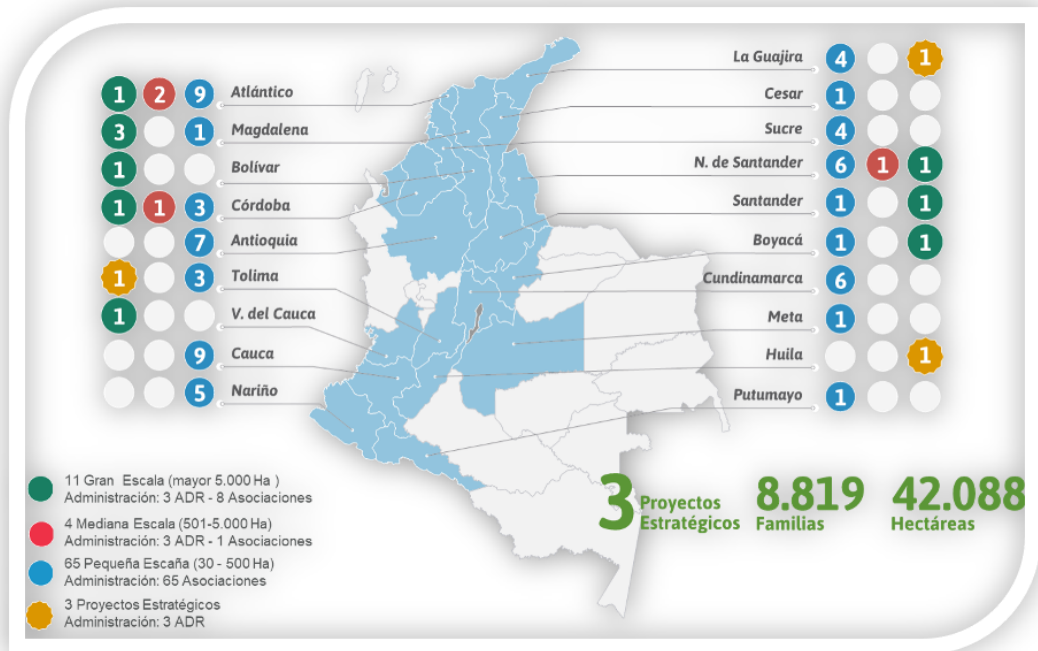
1 2 9 Atlántico
3 1 Magdalena
1 Bolívar
1 1 3 Córdoba
7 Antioquia
1 3 Tolima
1 V. del Cauca
9 Cauca
5 Nariño

La Guajira 4 1
Cesar 1
Sucre 4
N. de Santander 6 1 1
Santander 1 1
Boyacá 1 1
Cundinamarca 6
Meta 1
Huila 1
Putumayo 1

11 Gran Escala (mayor 5.000 Ha )
Administración: 3 ADR - 8 Asociaciones

4 Mediana Escala (501-5.000 Ha)
Administración: 3 ADR - 1 Asociaciones

65 Pequeña Escaña (30 - 500 Ha)
Administración: 65 Asociaciones

3 Proyectos Estratégicos
Administración: 3 ADR

3 Proyectos Estratégicos

8.819 Familias

42.088 Hectáreas